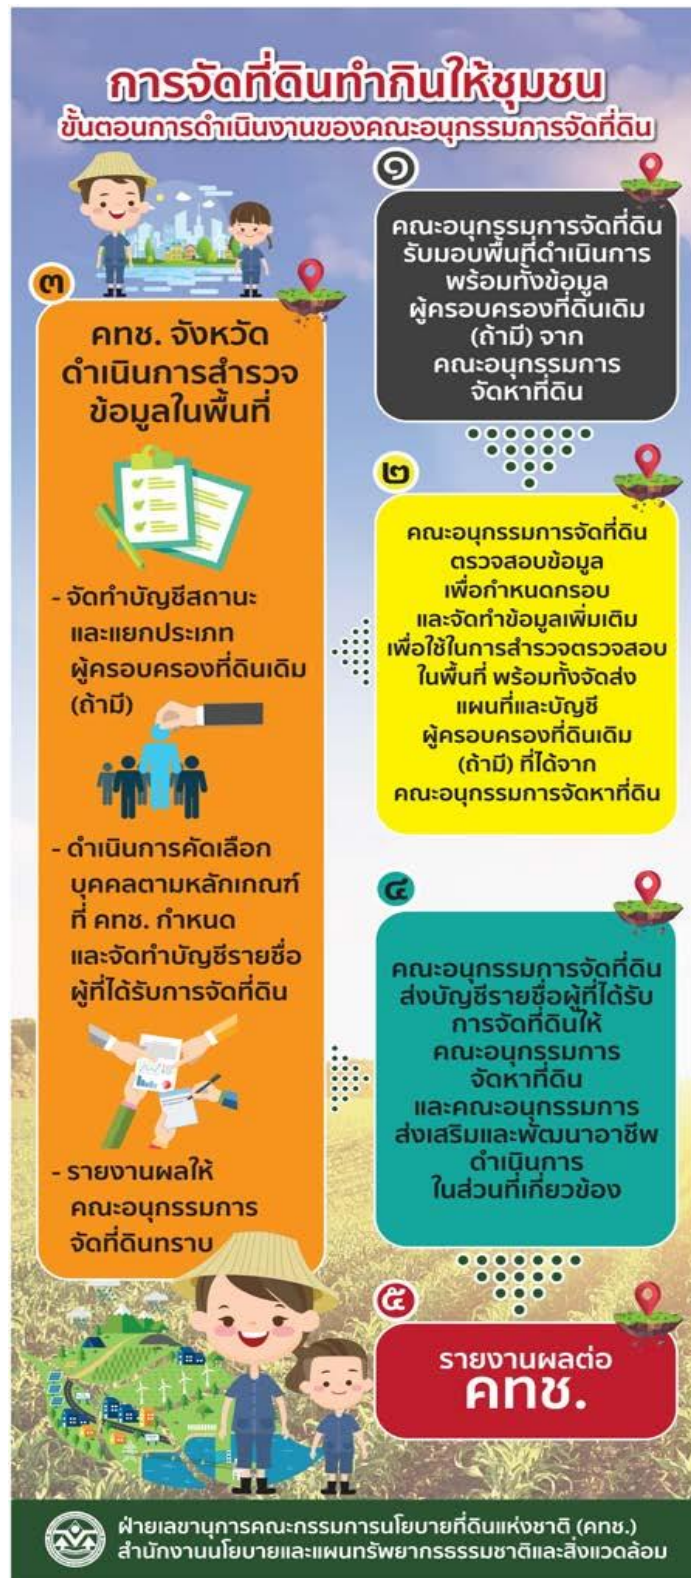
การจัดที่ดินทำกินให้ชุมชน
ขั้นตอนการดำเนินงานของคณะอนุกรรมการจัดที่ดิน

๑
คณะอนุกรรมการจัดที่ดิน รับมอบพื้นที่ดำเนินการ พร้อมทั้งข้อมูล ผู้ครอบครองที่ดินเดิม (ถ้ามี) จาก คณะอนุกรรมการ จัดหาที่ดิน

๒
คณะอนุกรรมการจัดที่ดิน ตรวจสอบข้อมูล เพื่อกำหนดกรอบ และจัดทำข้อมูลเพิ่มเติม เพื่อใช้ในการสำรวจตรวจสอบ ในพื้นที่ พร้อมทั้งจัดส่ง แผนที่และบัญชี ผู้ครอบครองที่ดินเดิม (ถ้ามี) ที่ได้จาก คณะอนุกรรมการจัดหาที่ดิน

๓
คทช. จังหวัด ดำเนินการสำรวจ ข้อมูลในพื้นที่

- จัดทำบัญชีสถานะ และแยกประเภท ผู้ครอบครองที่ดินเดิม (ถ้ามี)

- ดำเนินการคัดเลือก บุคคลตามหลักเกณฑ์ ที่ คทช. กำหนด และจัดทำบัญชีรายชื่อ ผู้ที่ได้รับการจัดที่ดิน

- รายงานผลให้ คณะอนุกรรมการ จัดที่ดินทราบ

๔
คณะอนุกรรมการจัดที่ดิน ส่งบัญชีรายชื่อผู้ที่ได้รับ การจัดที่ดินให้ คณะอนุกรรมการ จัดหาที่ดิน และคณะอนุกรรมการ ส่งเสริมและพัฒนาอาชีพ ดำเนินการ ในส่วนที่เกี่ยวข้อง

๕
รายงานผลต่อ คทช.

ฝ่ายเลขานุการคณะกรรมการนโยบายที่ดินแห่งชาติ (คทช.)
สำนักงานนโยบายและแผนทรัพยากรธรรมชาติและสิ่งแวดล้อม